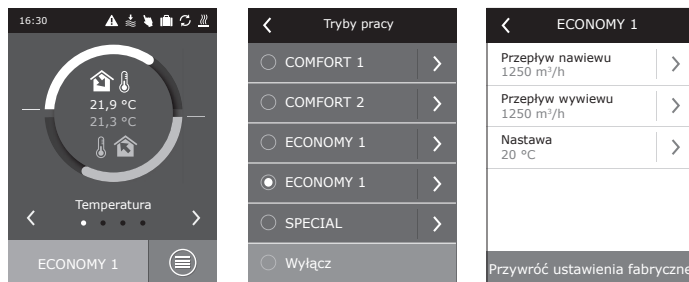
16:30

21,9 °C
21,3 °C

Temperatura

ECONOMY 1

Tryby pracy

COMFORT 1

COMFORT 2

ECONOMY 1

ECONOMY 1

SPECIAL

Wyłącz

ECONOMY 1

Przepływ nawiewu
1250 m³/h

Przepływ wywiewu
1250 m³/h

Nastawa
20 °C

Przywróć ustawienia fabryczne